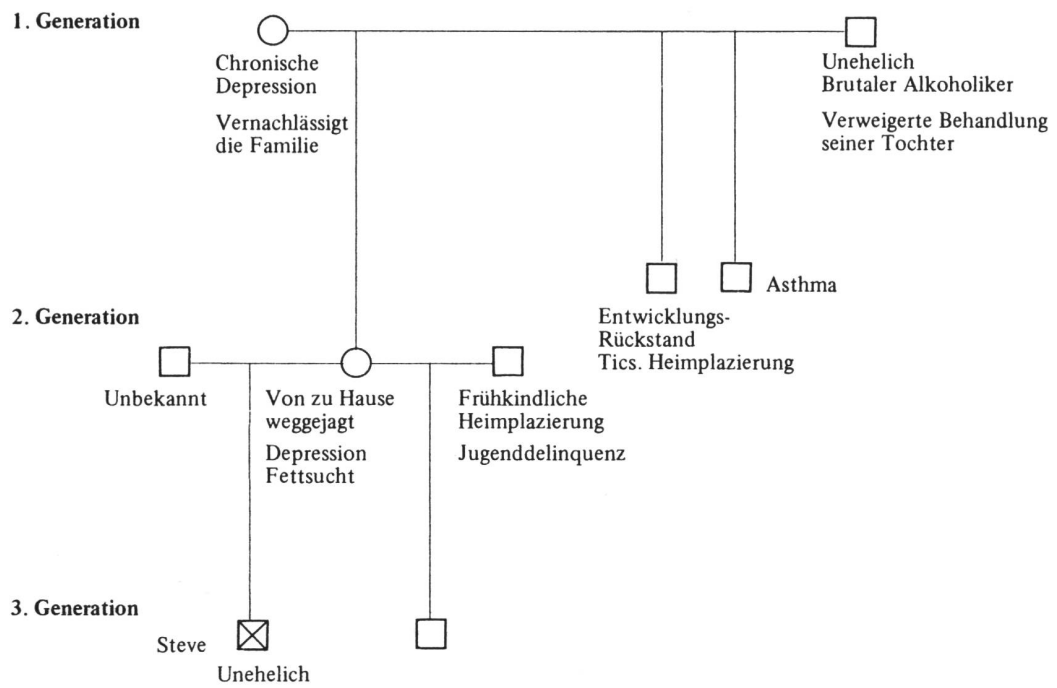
1. Generation

Chronische Depression

Vernachlässigt die Familie

Unehelich
Brutaler Alkoholiker

Verweigerte Behandlung seiner Tochter

Asthma

2. Generation

Entwicklungs-Rückstand
Tics. Heimplazierung

Unbekannt

Von zu Hause weggejagt

Depression
Fettsucht

Frühkindliche Heimplazierung

Jugenddelinquenz

3. Generation

Steve

Unehelich